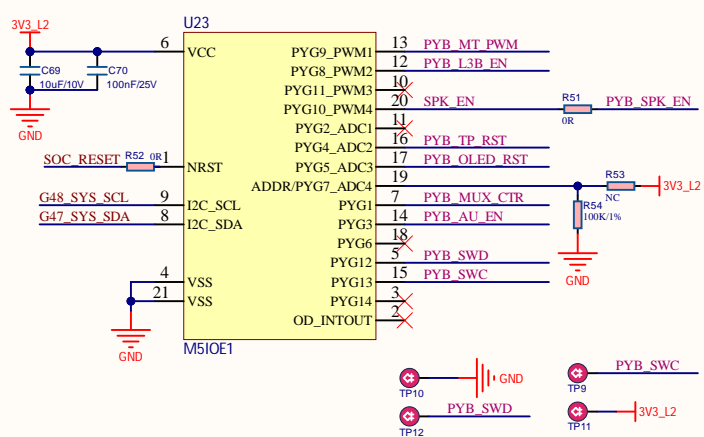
3V3_L2
U23
C69 10uF/10V
C70 100nF/25V
GND
6 VCC
13 PYG9_PWM1 PYB_MT_PWM
12 PYG8_PWM2 PYB_L3B_EN
10 PYG11_PWM3
20 PYG10_PWM4 SPK_EN
R51 0R
PYB_SPK_EN
11 PYG2_ADC1
16 PYG4_ADC2 PYB_TP_RST
17 PYG5_ADC3 PYB_OLED_RST
SOC_RESET R52 0R 1 NRST
19 ADDR/PYG7_ADC4
R53 NC
3V3_L2
G48_SYS_SCL 9 I2C_SCL
G47_SYS_SDA 8 I2C_SDA
7 PYG1 PYB_MUX_CTR
14 PYG3 PYB_AU_EN
R54 100K/1%
18 PYG6
GND
5 PYG12 PYB_SWD
4 VSS
21 VSS
15 PYG13 PYB_SWC
3 PYG14
2 OD_INTOUT
GND
M5IOE1
TP10 GND
TP9 PYB_SWC
TP12 PYB_SWD
TP11 3V3_L2